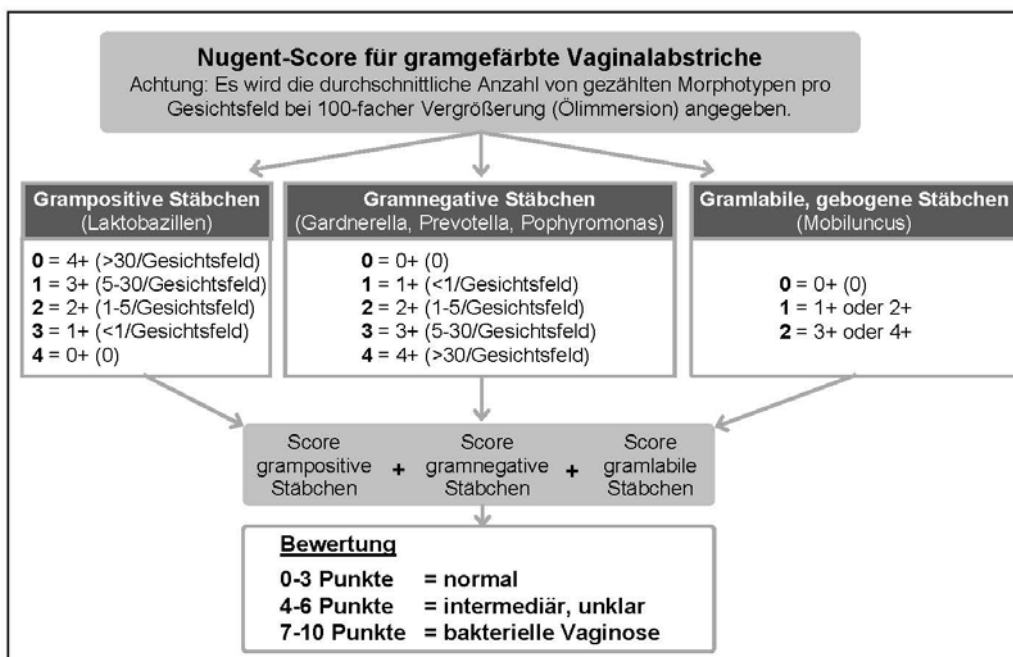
Nugent-Score für gramgefärbte Vaginalabstriche
Achtung: Es wird die durchschnittliche Anzahl von gezählten Morphotypen pro Gesichtsfeld bei 100-facher Vergrößerung (Ölimmersion) angegeben.

Grampositive Stäbchen
(Laktobazillen)

**0** = 4+ (>30/Gesichtsfeld)
**1** = 3+ (5-30/Gesichtsfeld)
**2** = 2+ (1-5/Gesichtsfeld)
**3** = 1+ (<1/Gesichtsfeld)
**4** = 0+ (0)

Gramnegative Stäbchen
(Gardnerella, Prevotella, Pophyromonas)

**0** = 0+ (0)
**1** = 1+ (<1/Gesichtsfeld)
**2** = 2+ (1-5/Gesichtsfeld)
**3** = 3+ (5-30/Gesichtsfeld)
**4** = 4+ (>30/Gesichtsfeld)

Gramlabile, gebogene Stäbchen
(Mobiluncus)

**0** = 0+ (0)
**1** = 1+ oder 2+
**2** = 3+ oder 4+

Score grampositive Stäbchen + Score gramnegative Stäbchen + Score gramlabile Stäbchen

Bewertung
0-3 Punkte = normal
4-6 Punkte = intermediär, unklar
7-10 Punkte = bakterielle Vaginose